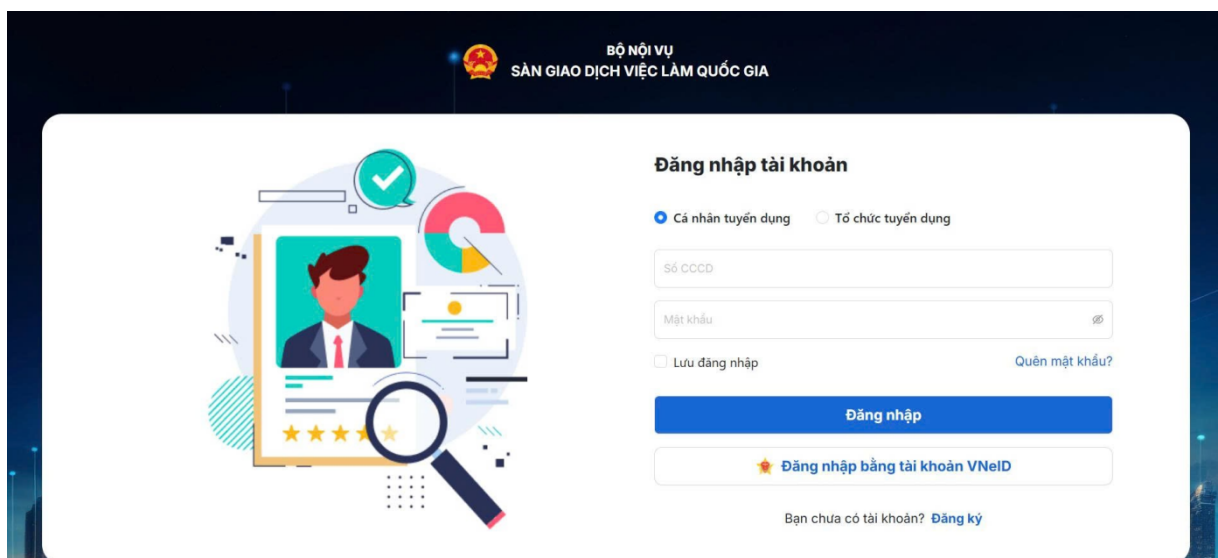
BỘ NỘI VỤ
SÀN GIAO DỊCH VIỆC LÀM QUỐC GIA

Đăng nhập tài khoản

Cá nhân tuyển dụng
Tổ chức tuyển dụng

Số CCCD

Mật khẩu

Lưu đăng nhập
Quên mật khẩu?

Đăng nhập

Đăng nhập bằng tài khoản VNeID

Bạn chưa có tài khoản? Đăng ký